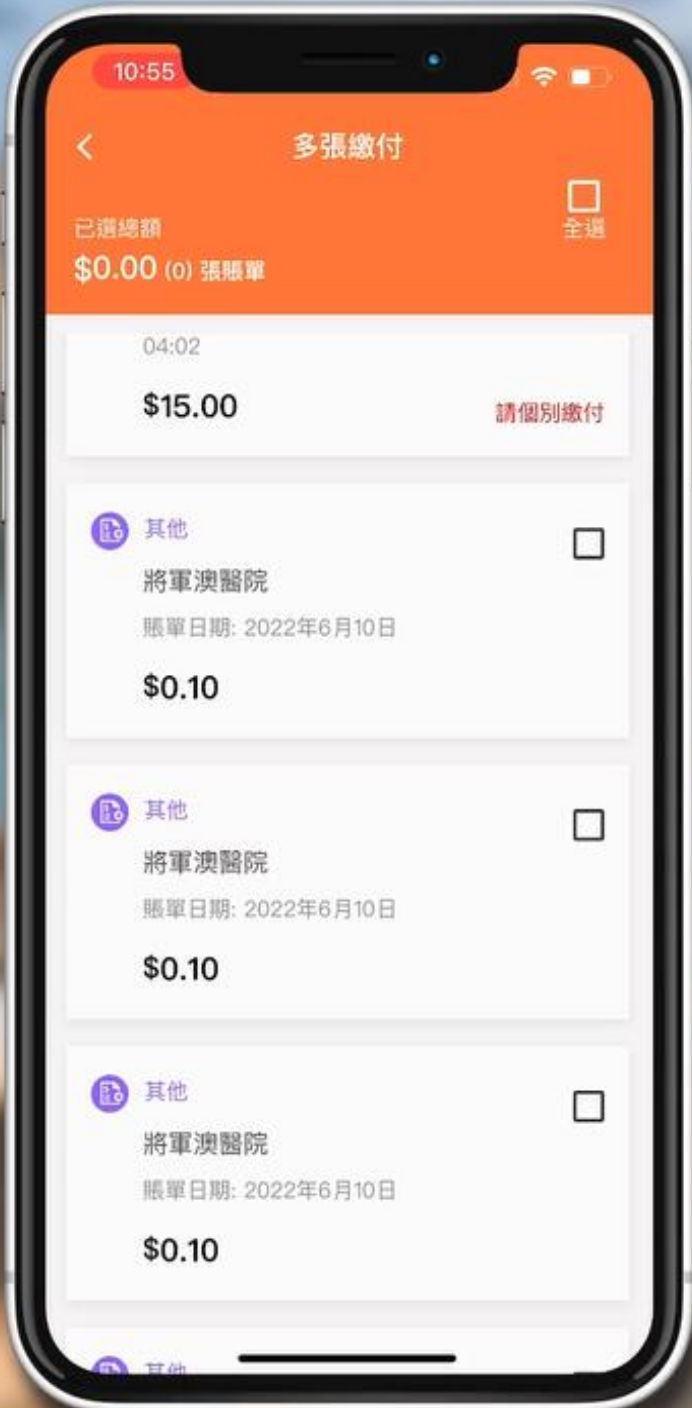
10:55

<

多張繳付

已選總額
$0.00 (0) 張賬單

全選

04:02

$15.00

請個別繳付

其他
將軍澳醫院
賬單日期: 2022年6月10日
$0.10

其他
將軍澳醫院
賬單日期: 2022年6月10日
$0.10

其他
將軍澳醫院
賬單日期: 2022年6月10日
$0.10

其他